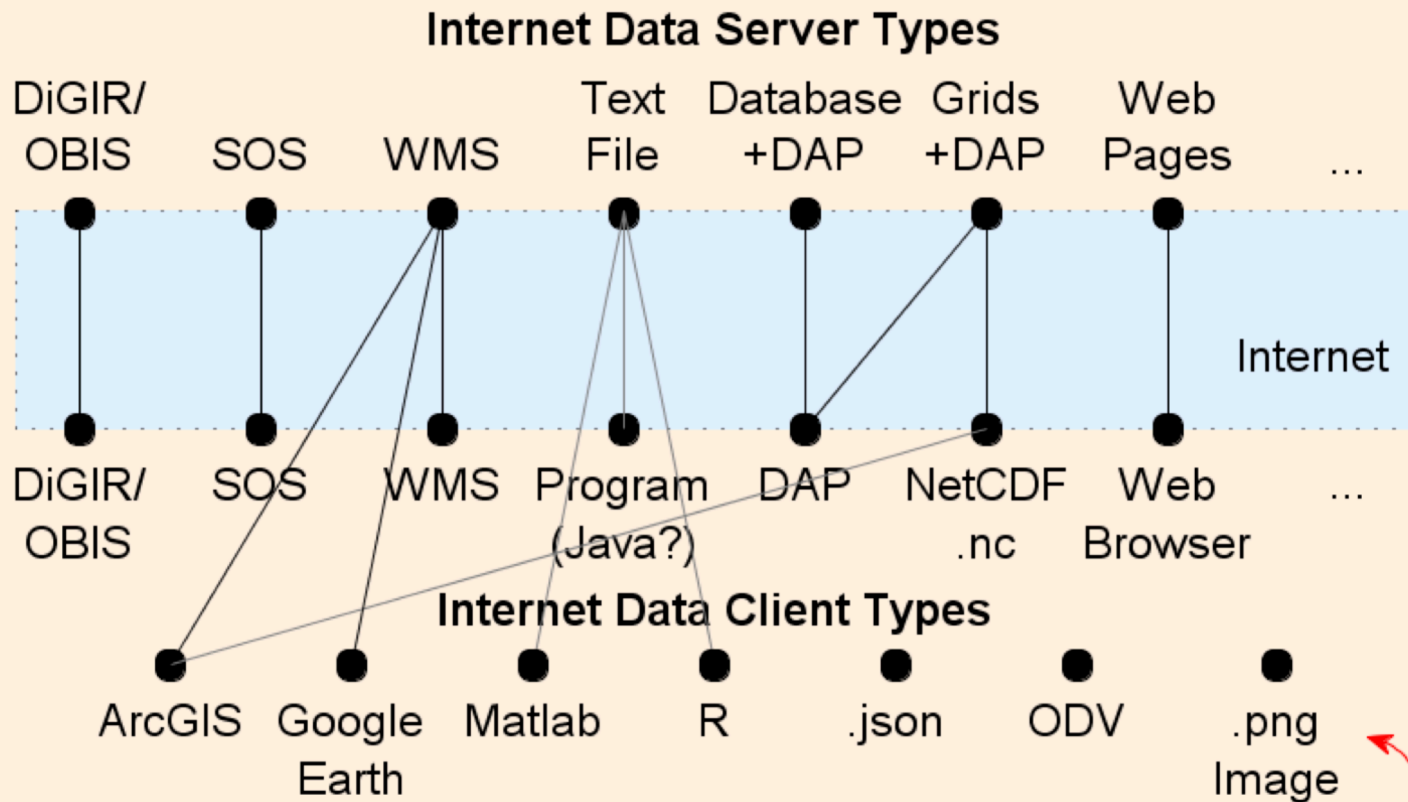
Internet Data Server Types

DiGIR/ OBIS

SOS

WMS

Text File

Database +DAP

Grids +DAP

Web Pages

...

Internet

DiGIR/ OBIS

SOS

WMS

Program (Java?)

DAP

NetCDF .nc

Web Browser

...

Internet Data Client Types

ArcGIS

Google Earth

Matlab

R

.json

ODV

.png Image